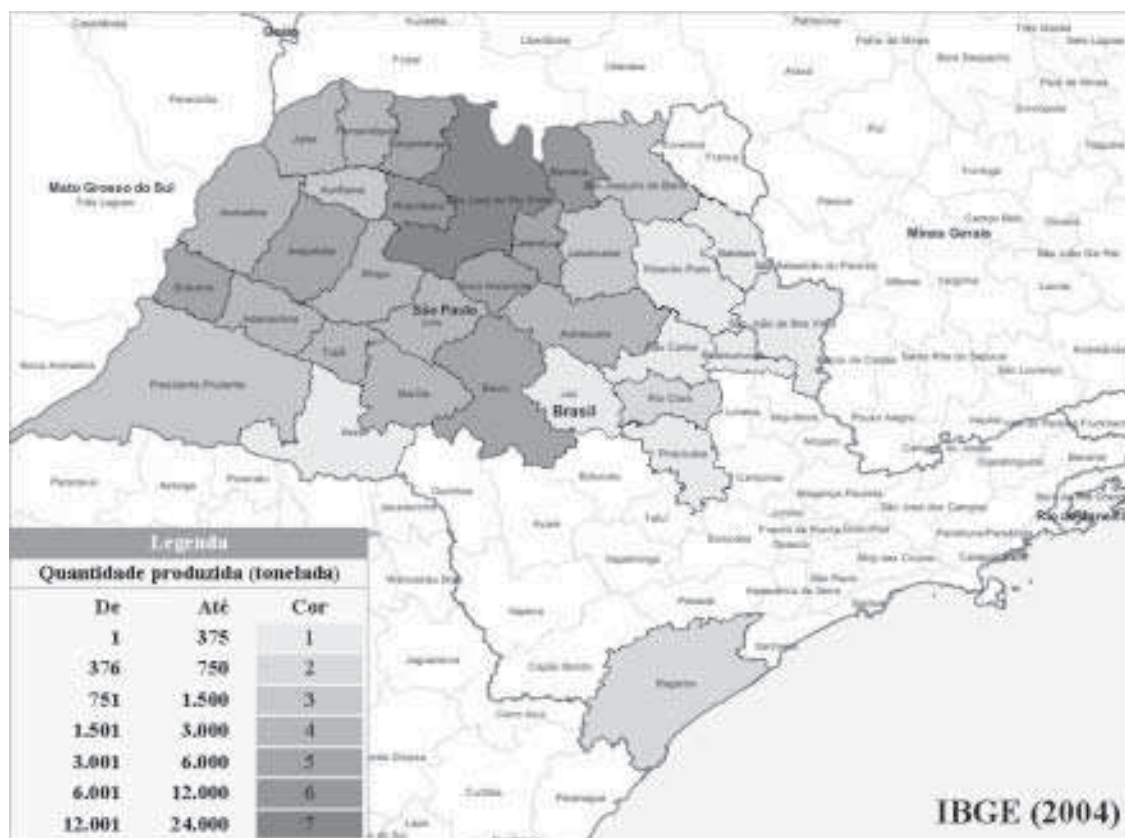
Mato Grosso do Sul

Minas Gerais

São Paulo

Brasil

Legenda

Quantidade produzida (tonelada)

| De | Até | Cor |
|---|---|---|
| 1 | 375 | 1 |
| 376 | 750 | 2 |
| 751 | 1.500 | 3 |
| 1.501 | 3.000 | 4 |
| 3.001 | 6.000 | 5 |
| 6.001 | 12.000 | 6 |
| 12.001 | 24.000 | 7 |

IBGE (2004)